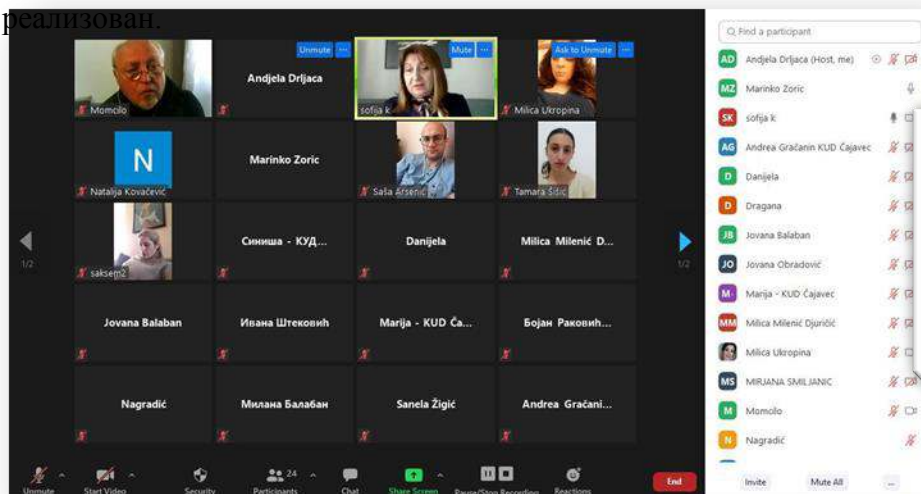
реализован.

Unmute ···
Mute ···
Ask to Unmute ···

Momcilo
Andjela Drljaca
sofija k
Milica Ukropina
N
Natalija Kovačević
Marinko Zoric
Saša Arsenić
Tamara Šišić
1/2
saksem2
Синиша - КУД...
Danijela
Milica Milenić D...
1/2
Jovana Balaban
Ивана Штековић
Marija - KUD Ča...
Бојан Раковић...
Nagradić
Милана Балабан
Sanela Žigić
Andrea Gračani...

Unmute
Start Video
Security
24 Participants
Chat
Share Screen
Pause/Stop Recording
Reactions
End

Find a participant
AD Andjela Drljaca (Host, me)
MZ Marinko Zoric
SK sofija k
AG Andrea Gračanin KUD Čajavec
D Danijela
D Dragana
JB Jovana Balaban
JO Jovana Obradović
M- Marija - KUD Čajavec
MM Milica Milenić Djurićić
Milica Ukropina
MS MIRJANA SMILJANIC
M Momcilo
N Nagradić

Invite
Mute All
...